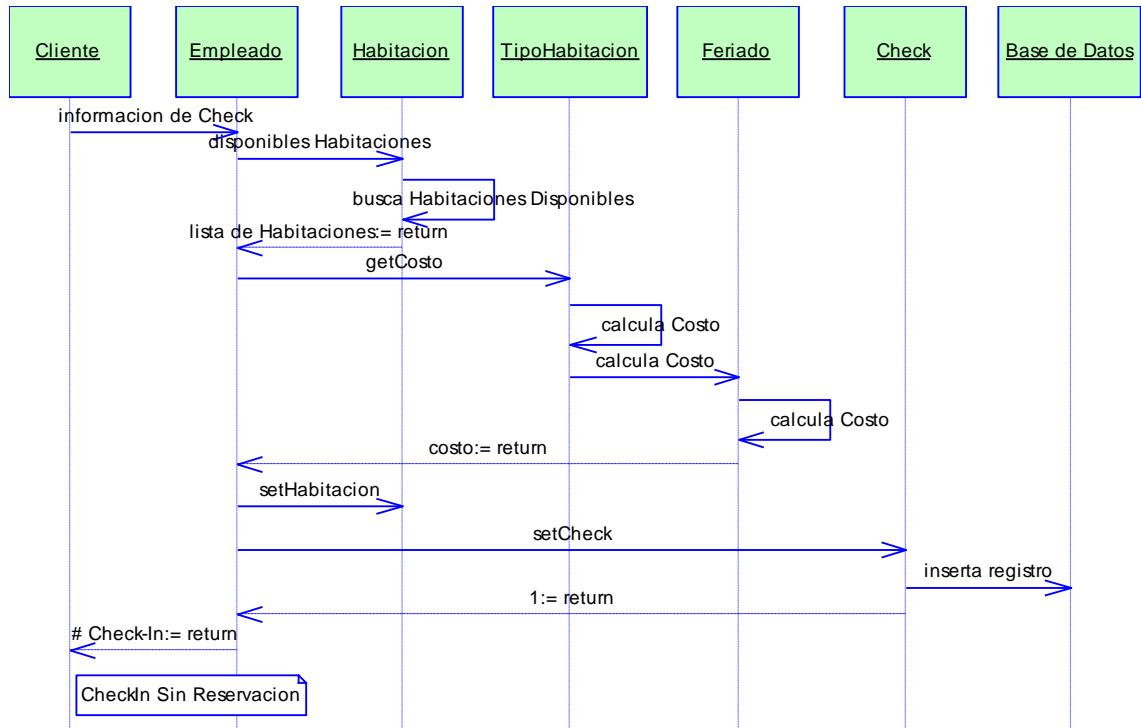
Cliente

Empleado

Habitacion

TipoHabitacion

Feriado

Check

Base de Datos

informacion de Check

disponibles Habitaciones

busca Habitaciones Disponibles

lista de Habitaciones:= return

getCosto

calcula Costo

calcula Costo

calcula Costo

costo:= return

setHabitacion

setCheck

inserta registro

1:= return

# Check-In:= return

CheckIn Sin Reservacion